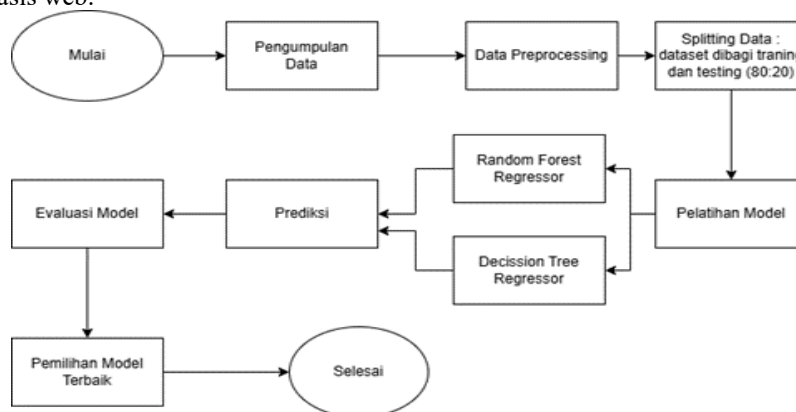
basis web.

Mulai

Pengumpulan Data

Data Preprocessing

Splitting Data : dataset dibagi traning dan testing (80:20)

Pelatihan Model

Random Forest Regressor

Decission Tree Regressor

Prediksi

Evaluasi Model

Pemilihan Model Terbaik

Selesai